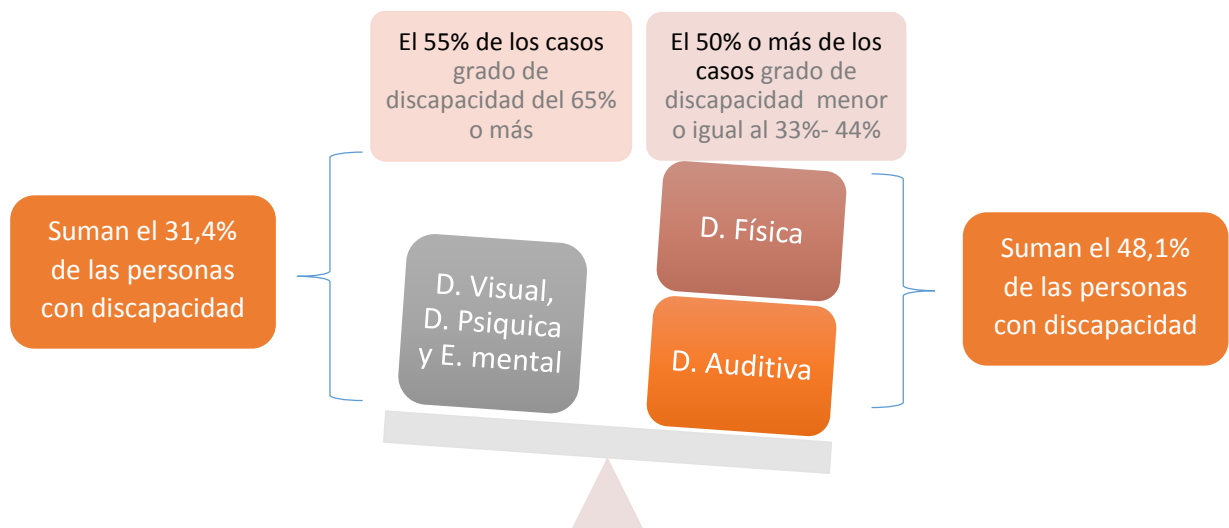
El 55% de los casos grado de discapacidad del 65% o más

El 50% o más de los casos grado de discapacidad menor o igual al 33%- 44%

Suman el 31,4% de las personas con discapacidad

D. Visual, D. Psiquica y E. mental

D. Física

D. Auditiva

Suman el 48,1% de las personas con discapacidad